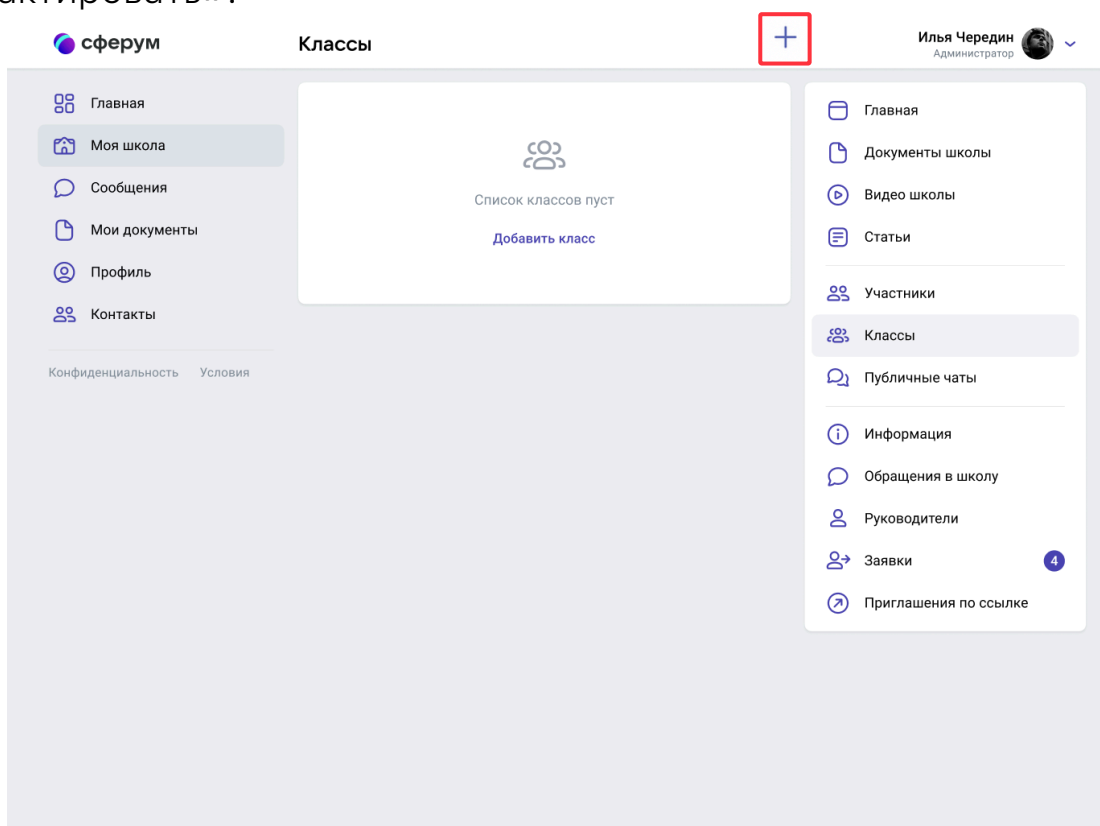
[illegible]

сферум

Классы

+

Илья Чередин
Администратор

Главная
Моя школа
Сообщения
Мои документы
Профиль
Контакты

Конфиденциальность Условия

Список классов пуст
Добавить класс

Главная
Документы школы
Видео школы
Статьи
Участники
Классы
Публичные чаты
Информация
Обращения в школу
Руководители
Заявки 4
Приглашения по ссылке